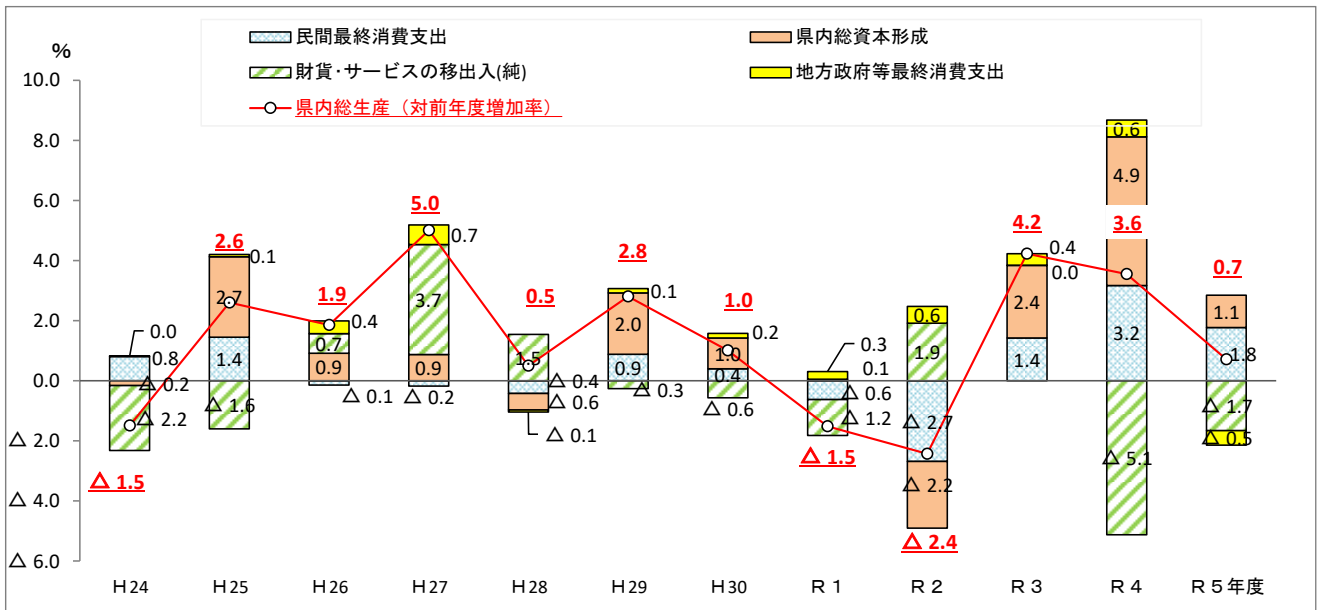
民間最終消費支出
県内総資本形成
財貨・サービスの移出入(純)
地方政府等最終消費支出
県内総生産（対前年度増加率）

%
10.0
8.0
6.0
4.0
2.0
0.0
△ 2.0
△ 4.0
△ 6.0

0.0
0.8
△ 0.2
△ 2.2
△ 1.5

2.6
0.1
2.7
1.4
△ 1.6

1.9
0.4
0.7
0.9
△ 0.1

5.0
0.7
3.7
0.9
△ 0.2

0.5
1.5
△ 0.4
△ 0.6
△ 0.1

2.8
0.1
2.0
0.9
△ 0.3

1.0
0.2
1.0
0.4
△ 0.6

0.3
0.1
△ 0.6
△ 1.2
△ 1.5

0.6
1.9
△ 2.7
△ 2.2
△ 2.4

4.2
0.4
0.0
2.4
1.4

0.6
4.9
3.6
3.2
△ 5.1

0.7
1.1
1.8
△ 1.7
△ 0.5

H24
H25
H26
H27
H28
H29
H30
R１
R２
R３
R４
R５年度